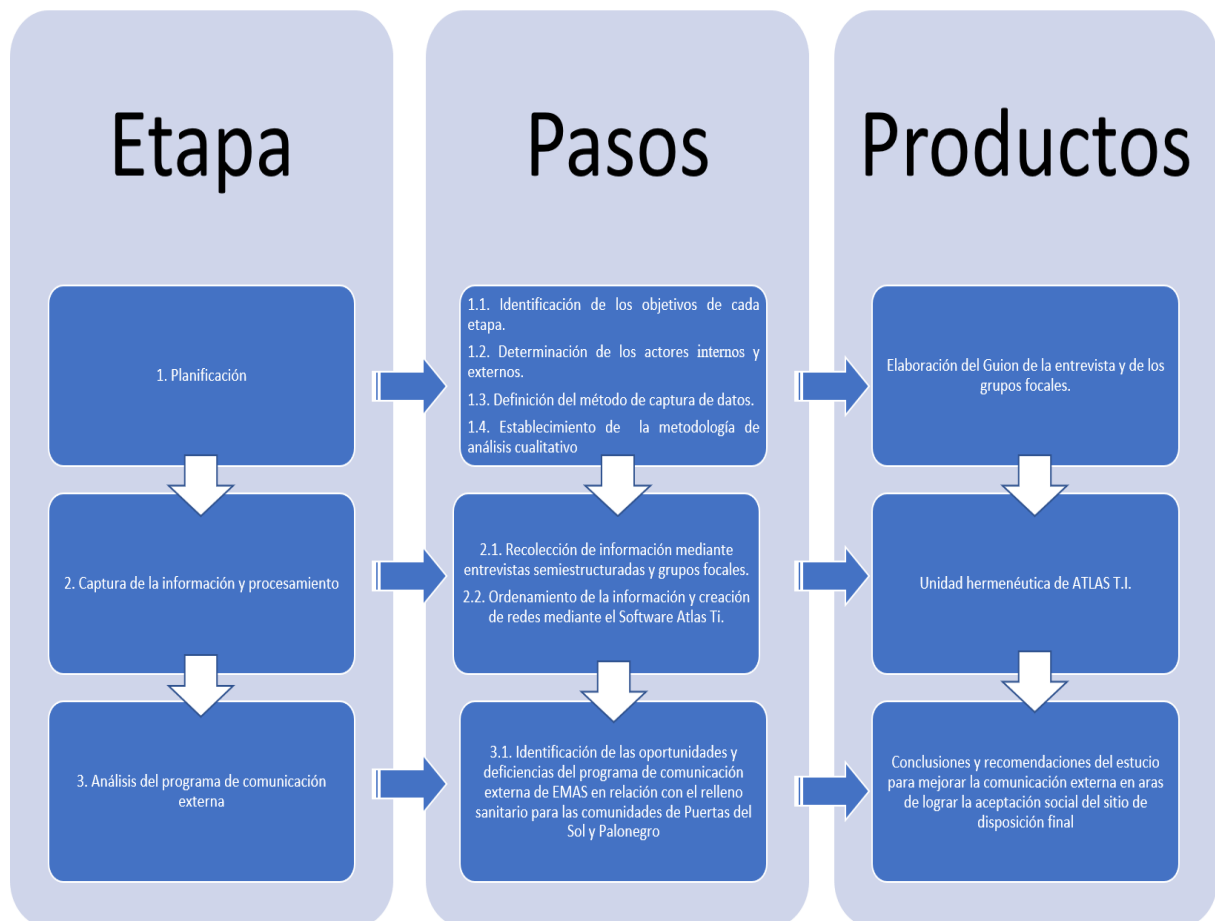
Etapa

1. Planificación

2. Captura de la información y procesamiento

3. Análisis del programa de comunicación externa

Pasos

1.1. Identificación de los objetivos de cada etapa.

1.2. Determinación de los actores internos y externos.

1.3. Definición del método de captura de datos.

1.4. Establecimiento de la metodología de análisis cualitativo

2.1. Recolección de información mediante entrevistas semiestructuradas y grupos focales.

2.2. Ordenamiento de la información y creación de redes mediante el Software Atlas Ti.

3.1. Identificación de las oportunidades y deficiencias del programa de comunicación externa de EMAS en relación con el relleno sanitario para las comunidades de Puertas del Sol y Palonegro

Productos

Elaboración del Guion de la entrevista y de los grupos focales.

Unidad hermenéutica de ATLAS T.I.

Conclusiones y recomendaciones del estucio para mejorar la comunicación externa en aras de lograr la aceptación social del sitio de disposición final